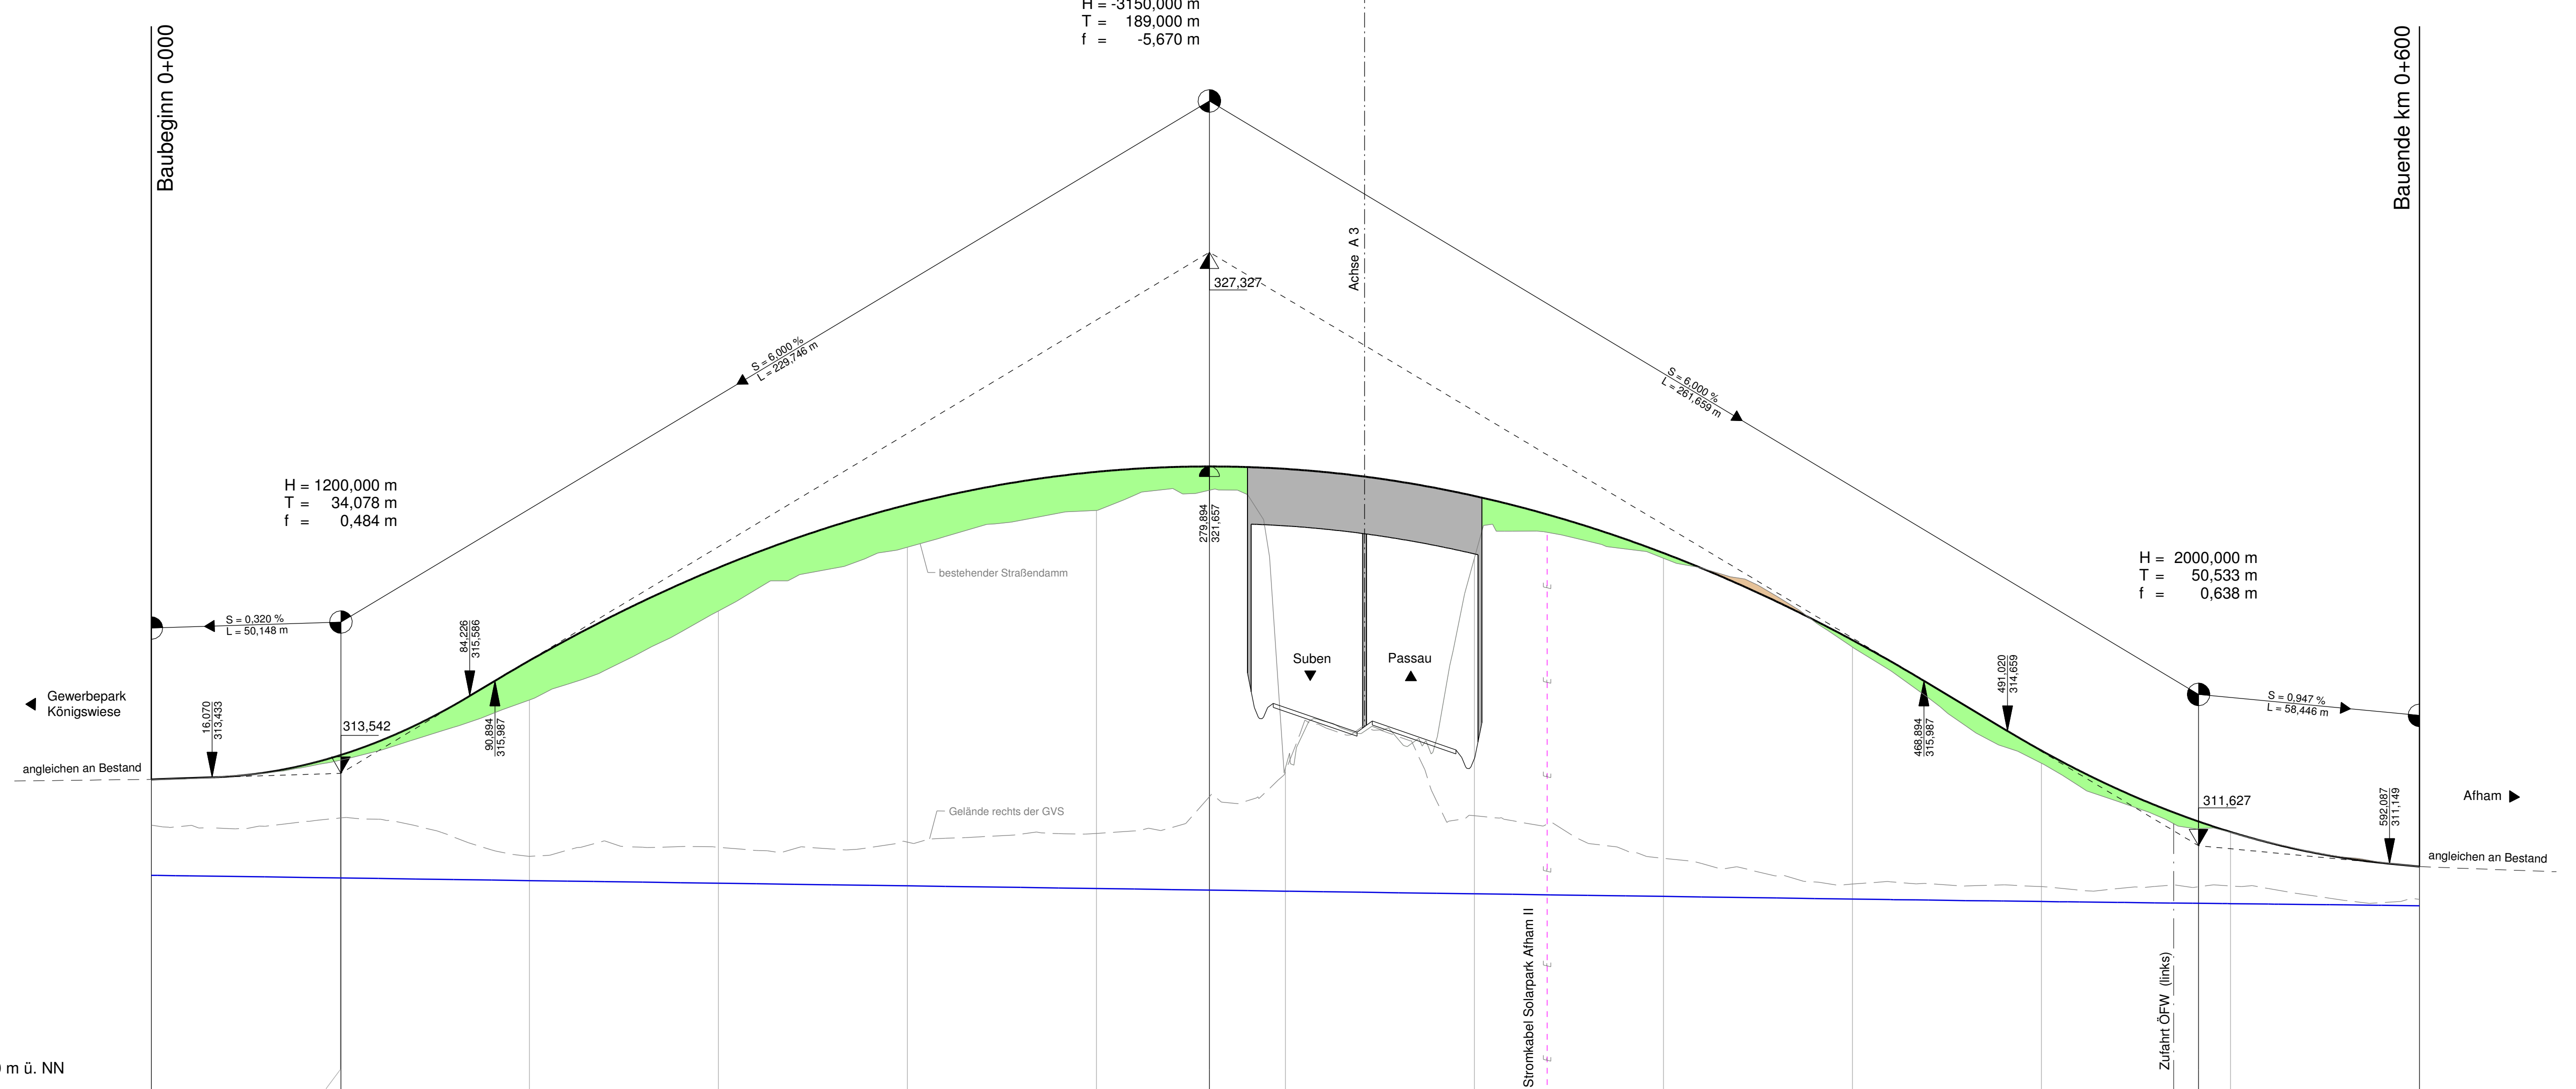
H = -3150,000 m
T = 189,000 m
f = -5,670 m

Baubeginn 0+000

Bauende km 0+600

Achse A 3

327,327

S = 6,000 %
L = 229,746 m

S = 6,000 %
L = 261,659 m

H = 1200,000 m
T = 34,078 m
f = 0,484 m

279,894
321,657

bestehender Straßendamm

H = 2000,000 m
T = 50,533 m
f = 0,638 m

S = 0,320 %
L = 50,148 m

84,226
315,586

Suben

Passau

491,020
314,659

S = 0,947 %
L = 58,446 m

Gewerbepark Königswiese

16,070
313,433

313,542

90,894
315,987

468,894
315,987

angleichen an Bestand

311,627

592,087
311,149

Afham

Gelände rechts der GVS

angleichen an Bestand

Stromkabel Solarpark Afham II

Zufahrt ÖFW (links)

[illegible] m ü. NN